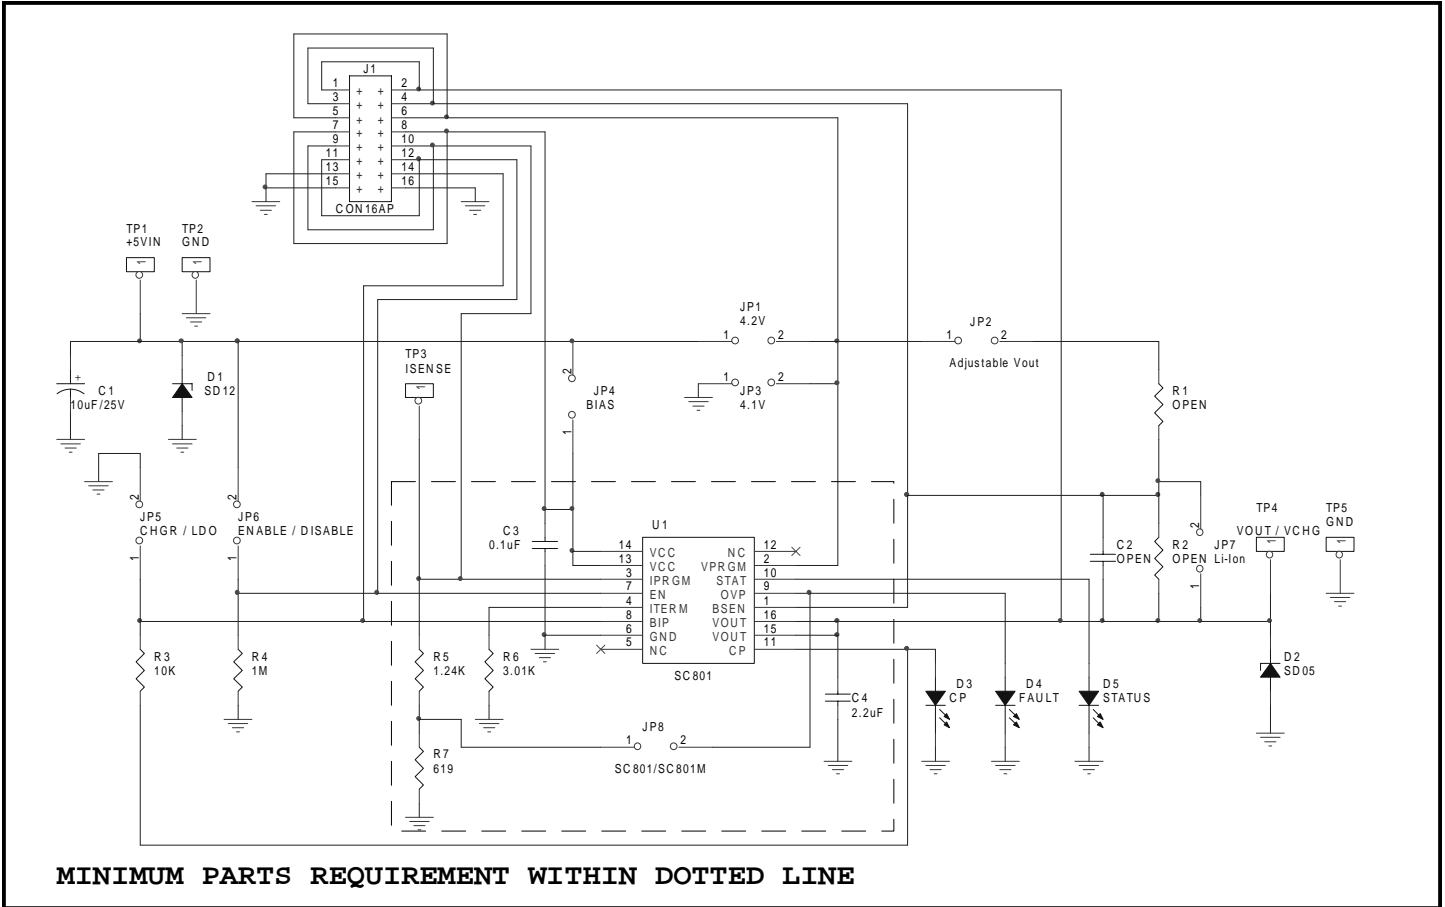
J1
1 2
3 4
5 6
7 8
9 10
11 12
13 14
15 16
CON16AP

TP1
+5VIN

TP2
GND

JP1
4.2V
1 2

JP2
1 2
Adjustable Vout

TP3
ISENSE

2
JP4
BIAS
1

1 JP3 2
4.1V

C1
10uF/25V

D1
SD12

R1
OPEN

JP5
CHGR / LDO
2
1

JP6
ENABLE / DISABLE
2
1

C3
0.1uF

U1

| 14 | VCC | NC | 12 |
|---|---|---|---|
| 13 | VCC | VPRGM | 2 |
| 3 | IPRGM | STAT | 10 |
| 7 | EN | OVP | 9 |
| 4 | ITERM | BSEN | 1 |
| 8 | BIP | VOUT | 16 |
| 6 | GND | VOUT | 15 |
| 5 | NC | CP | 11 |

SC801

C2
OPEN

R2
OPEN

JP7
Li-Ion
2
1

TP4
VOUT / VCHG

TP5
GND

R3
10K

R4
1M

R5
1.24K

R6
3.01K

C4
2.2uF

D3
CP

D4
FAULT

D5
STATUS

D2
SD05

JP8
1 2
SC801/SC801M

R7
619

MINIMUM PARTS REQUIREMENT WITHIN DOTTED LINE